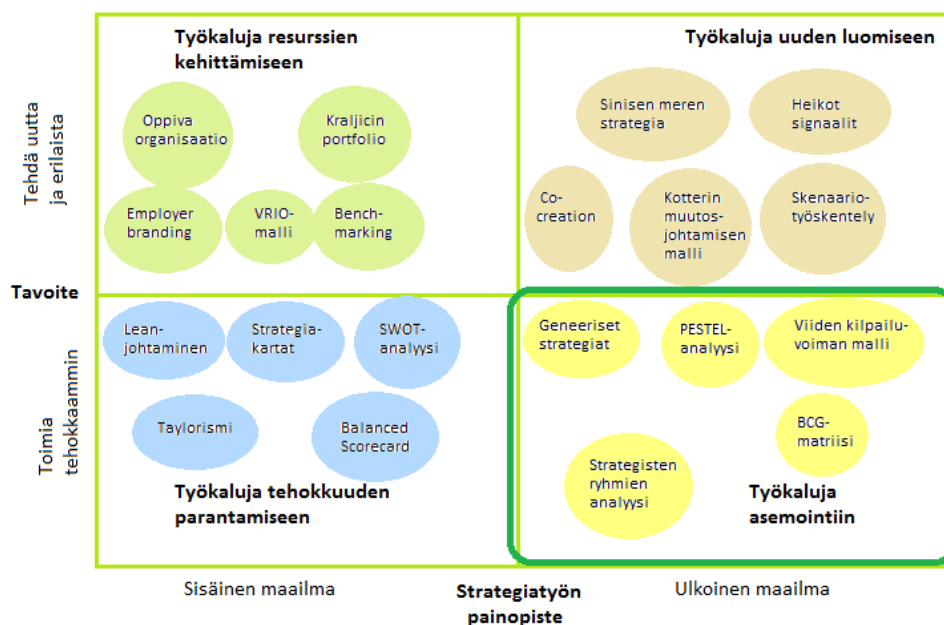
Tehdä uutta ja erilaista

Työkaluja resurssien kehittämiseen

Oppiva organisaatio

Kraljicin portfolio

Employer branding

VRIO-malli

Bench-marking

Työkaluja uuden luomiseen

Sinisen meren strategia

Heikot signaalit

Co-creation

Kotterin muutos-johtamisen malli

Skenaario-työskentely

Tavoite

Toimia tehokkaammin

Lean-johtaminen

Strategia-kartat

SWOT-analyysi

Taylorismi

Balanced Scorecard

Työkaluja tehokkuuden parantamiseen

Geneeriset strategiat

PESTEL-analyysi

Viiden kilpailu-voiman malli

BCG-matriisi

Strategisten ryhmien analyysi

Työkaluja asemointiin

Sisäinen maailma

Strategiatyön painopiste

Ulkoinen maailma